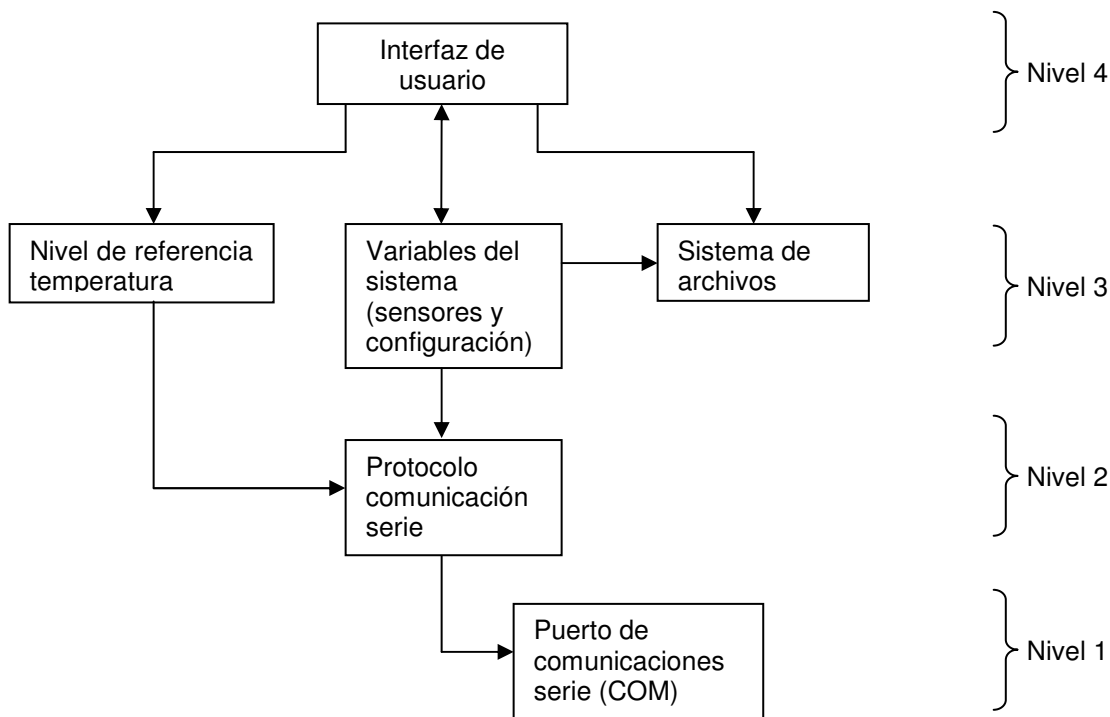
Interfaz de usuario

Nivel 4

Nivel de referencia temperatura

Variables del sistema (sensores y configuración)

Sistema de archivos

Nivel 3

Protocolo comunicación serie

Nivel 2

Puerto de comunicaciones serie (COM)

Nivel 1